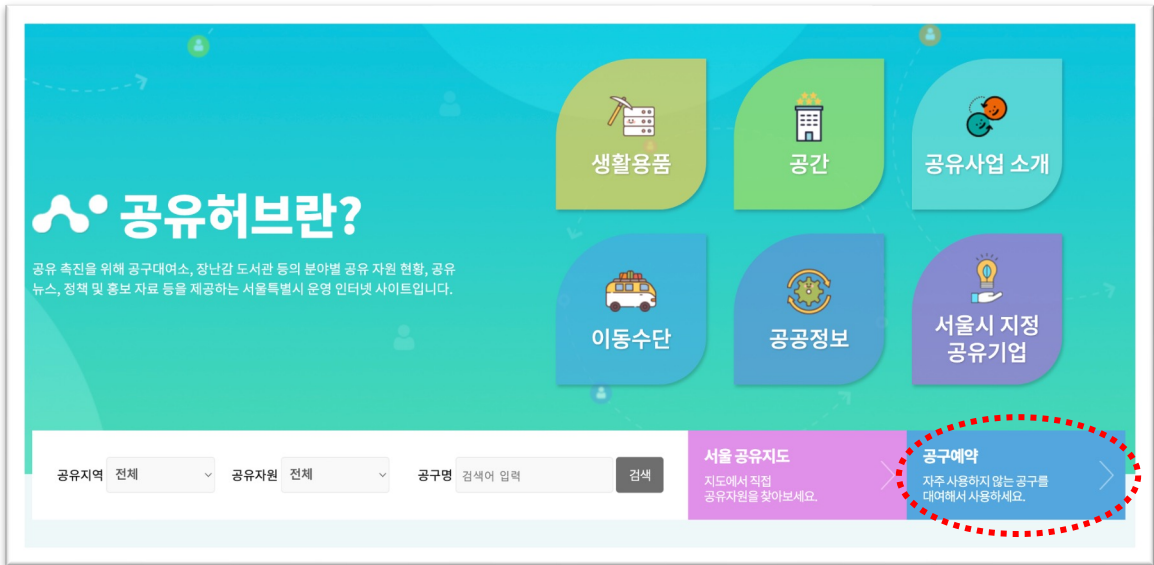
공유허브란?

공유 촉진을 위해 공구대여소, 장난감 도서관 등의 분야별 공유 자원 현황, 공유 뉴스, 정책 및 홍보 자료 등을 제공하는 서울특별시 운영 인터넷 사이트입니다.

생활용품

공간

공유사업 소개

이동수단

공공정보

서울시 지정 공유기업

공유지역 전체

공유자원 전체

공구명 검색어 입력 검색

서울 공유지도
지도에서 직접 공유자원을 찾아보세요.

공구예약
자주 사용하지 않는 공구를 대여해서 사용하세요.